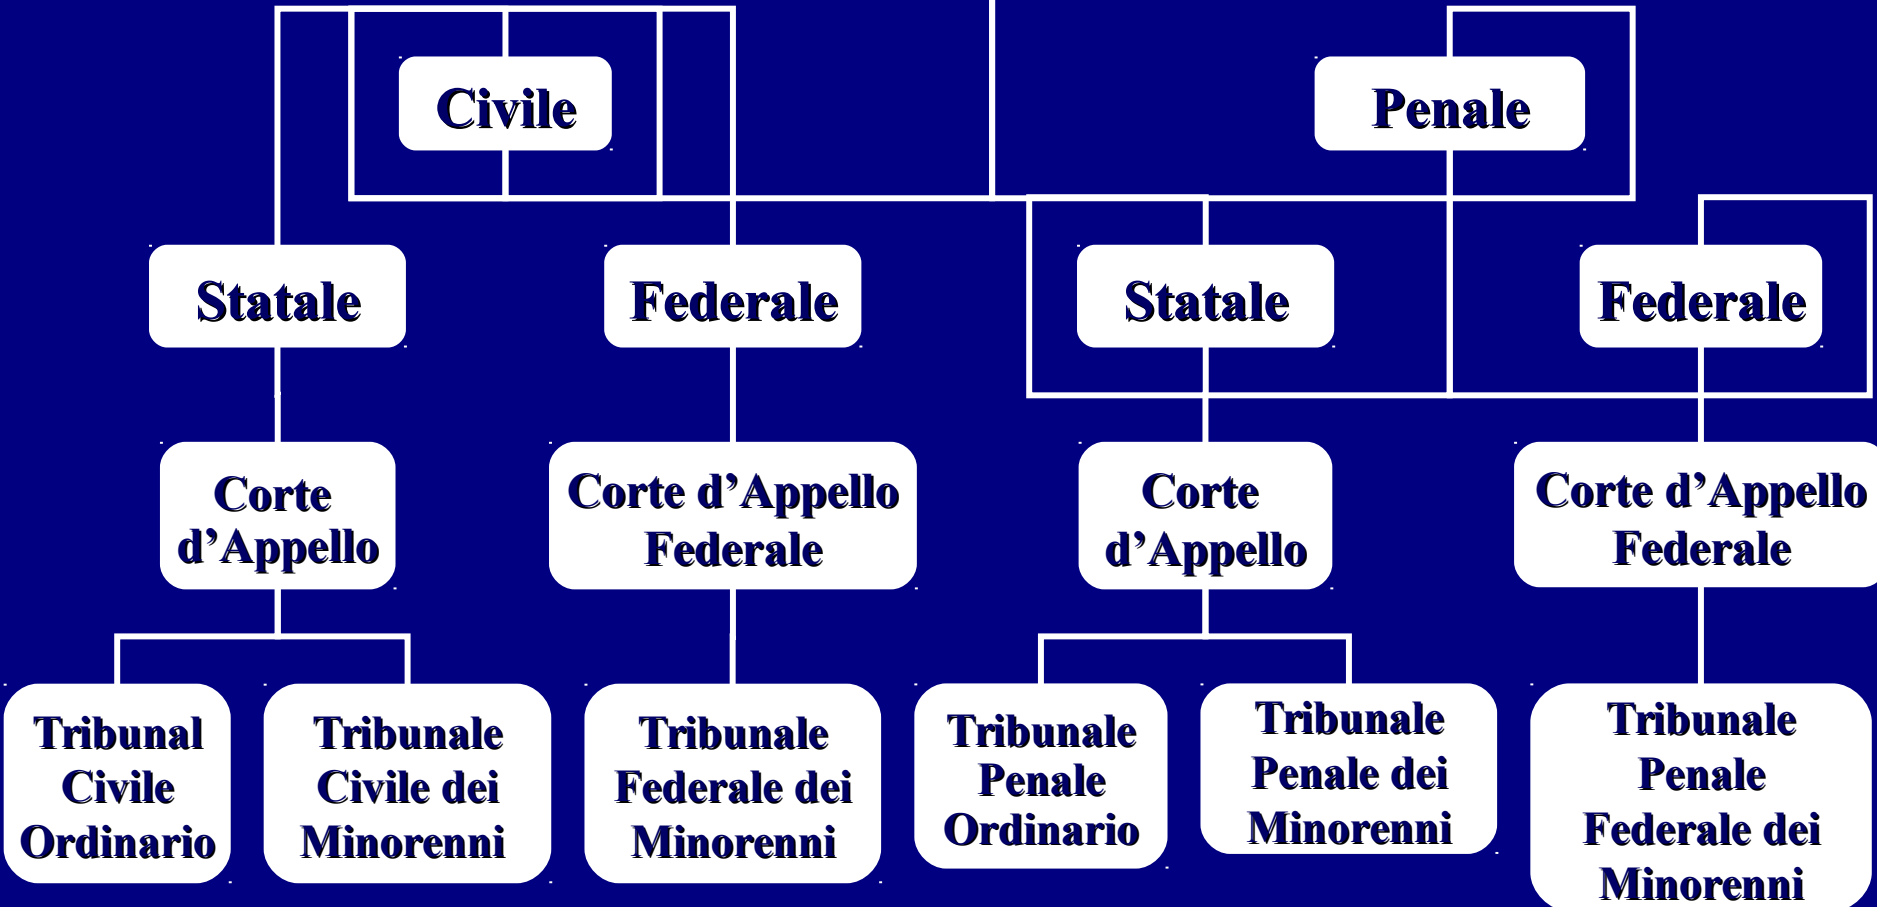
Civile

Penale

Statale

Federale

Statale

Federale

Corte d’Appello

Corte d’Appello Federale

Corte d’Appello

Corte d’Appello Federale

Tribunal Civile Ordinario

Tribunale Civile dei Minorenni

Tribunale Federale dei Minorenni

Tribunale Penale Ordinario

Tribunale Penale dei Minorenni

Tribunale Penale Federale dei Minorenni